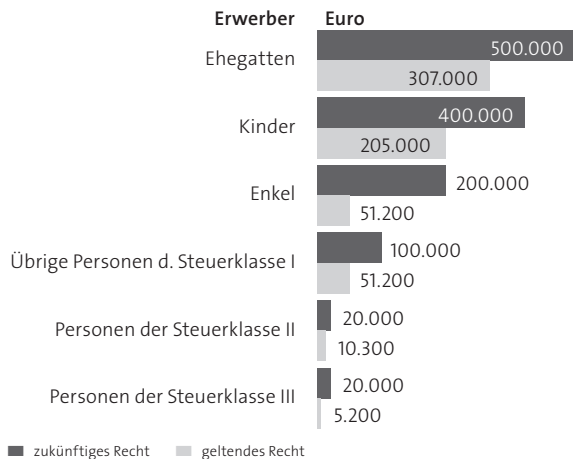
Erwerber Euro

Ehegatten 500.000 307.000

Kinder 400.000 205.000

Enkel 200.000 51.200

Übrige Personen d. Steuerklasse I 100.000 51.200

Personen der Steuerklasse II 20.000 10.300

Personen der Steuerklasse III 20.000 5.200

zukünftiges Recht geltendes Recht